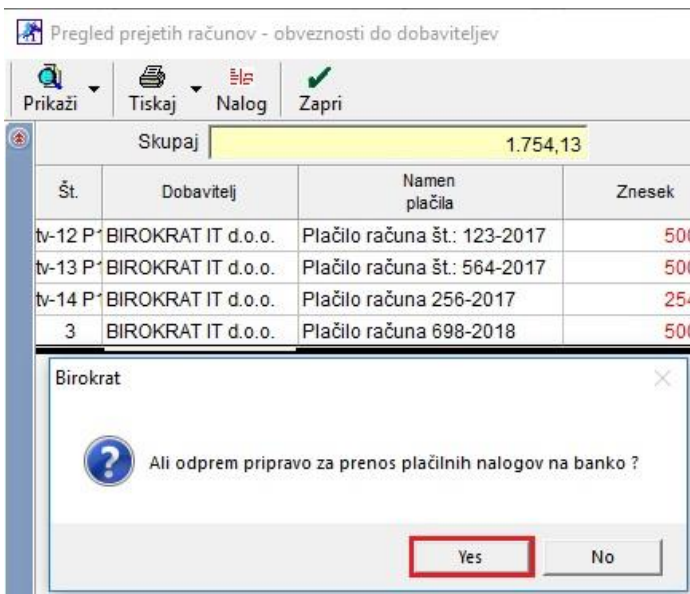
Pregled prejetih računov - obveznosti do dobaviteljev

Prikaži Tiskaj Nalog Zapri

Skupaj 1.754,13

| Št. | Dobavitelj | Namen plačila | Znesek |
|---|---|---|---|
| tv-12 P1 | BIROKRAT IT d.o.o. | Plačilo računa št.: 123-2017 | 500 |
| tv-13 P1 | BIROKRAT IT d.o.o. | Plačilo računa št.: 564-2017 | 500 |
| tv-14 P1 | BIROKRAT IT d.o.o. | Plačilo računa 256-2017 | 254 |
| 3 | BIROKRAT IT d.o.o. | Plačilo računa 698-2018 | 500 |

Birokrat

Ali odprem pripravo za prenos plačilnih nalogov na banko ?

Yes No